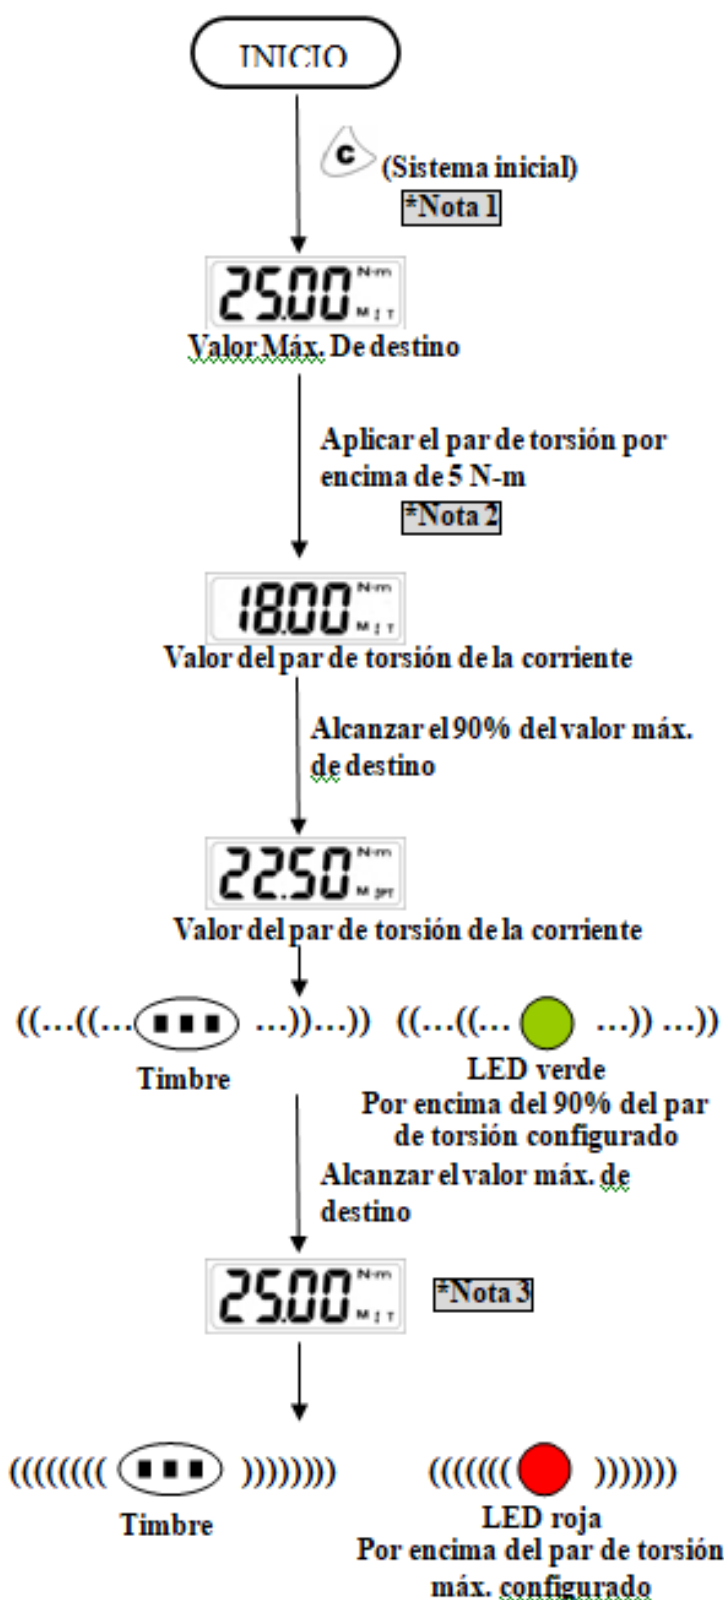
INICIO

C (Sistema inicial)

*Nota 1

25.00 N-m M T

Valor Máx. De destino

Aplicar el par de torsión por encima de 5 N-m

*Nota 2

18.00 N-m M T

Valor del par de torsión de la corriente

Alcanzar el 90% del valor máx. de destino

22.50 N-m M

Valor del par de torsión de la corriente

((…((… ■■■ …))…))

Timbre

((…((… …)) …))

LED verde

Por encima del 90% del par de torsión configurado

Alcanzar el valor máx. de destino

25.00 N-m M T

*Nota 3

((((((( ■■■ )))))))

Timbre

(((((( ))))))

LED roja

Por encima del par de torsión máx. configurado